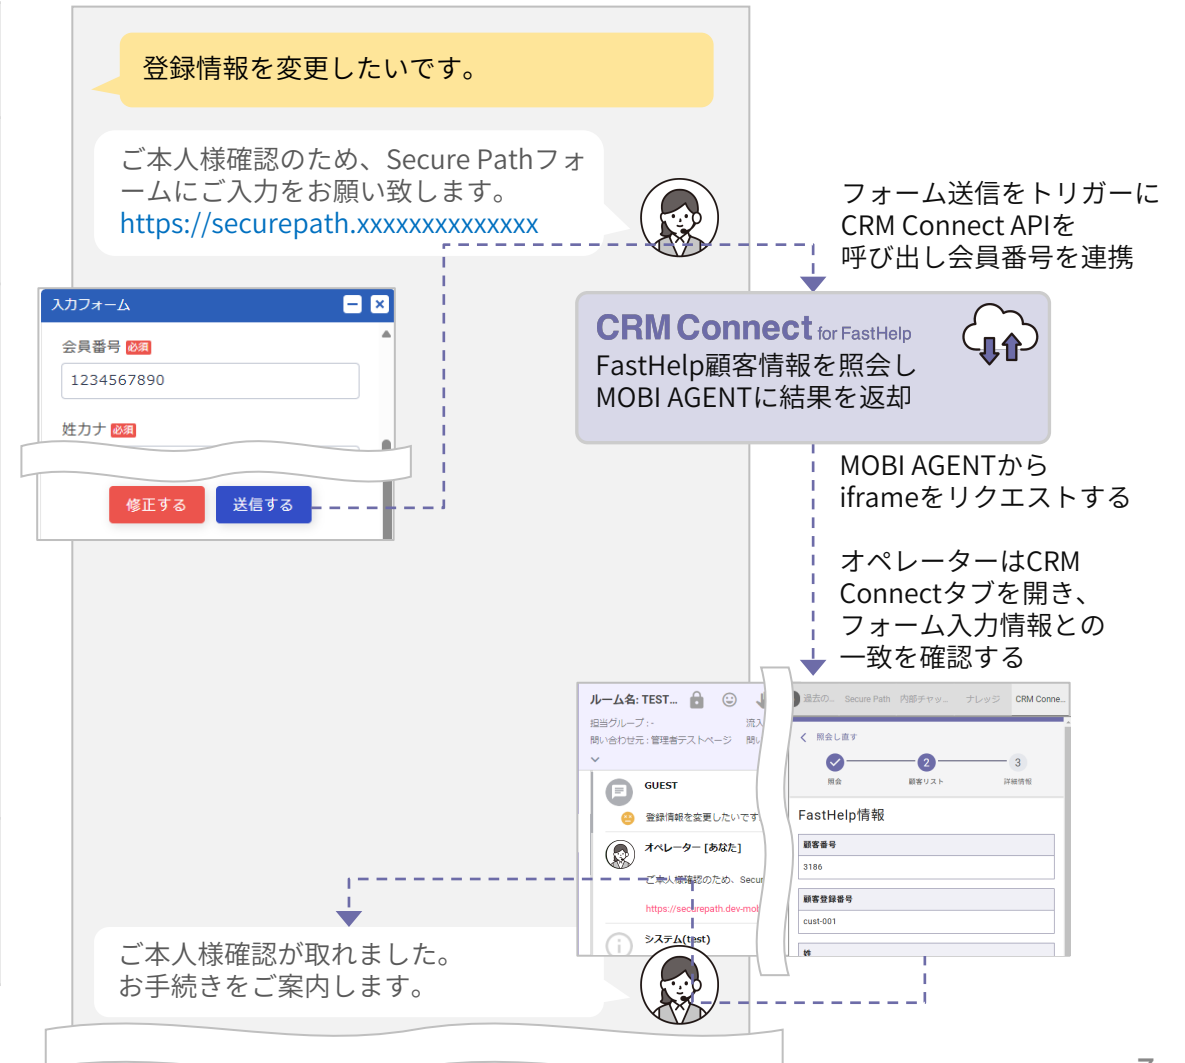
登録情報を変更したいです。

ご本人様確認のため、Secure Pathフォームにご入力をお願い致します。
https://securepath.xxxxxxxxxxxxxx

フォーム送信をトリガーにCRM Connect APIを呼び出し会員番号を連携

入力フォーム

会員番号 必須

1234567890

姓カナ 必須

修正する 送信する

CRM Connect for FastHelp
FastHelp顧客情報を照会し
MOBI AGENTに結果を返却

MOBI AGENTから
iframeをリクエストする

オペレーターはCRM Connectタブを開き、フォーム入力情報との一致を確認する

ルーム名: TEST...
担当グループ: -
問い合わせ元: 管理者テストページ
流入
問い

GUEST
登録情報を変更したいです

オペレーター [あなた]
ご本人様確認のため、Secur
https://securepath.dev-mobi

システム(test)

過去の... Secure Path 内部チャッ... ナレッジ CRM Conne...

照会し直す

照会 顧客リスト 詳細情報

2 3

FastHelp情報

顧客番号
3186

顧客登録番号
cust-001

姓

ご本人様確認が取れました。
お手続きをご案内します。